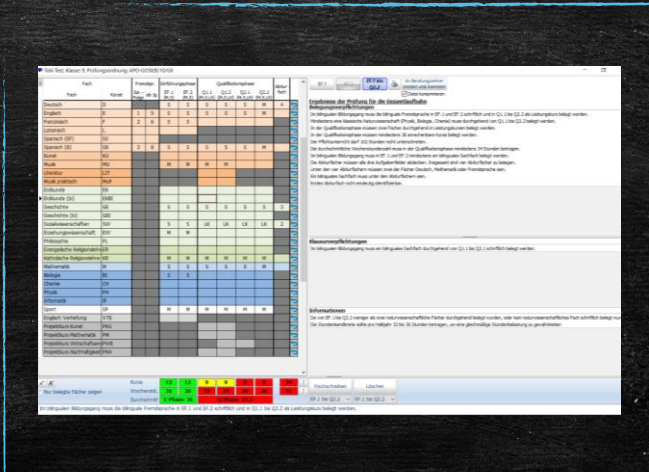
Fach | Kürzel | Fremdsp. | Einführungsphase | Qualifikationsphase | Abitur-fach

| Fach | Kürzel |
|---|---|
| Deutsch | D |
| Englisch | E |
| Französisch | F |
| Lateinisch | L |
| Spanisch (EF) | S0 |
| Spanisch (B) | SB |
| Kunst | KU |
| Musik | MU |
| Literatur | LIT |
| Musik praktisch | MuP |
| Erdkunde | EK |
| Erdkunde (bi) | EKBI |
| Geschichte | GE |
| Geschichte (bi) | GEBI |
| Sozialwissenschaften | SW |
| Erziehungswissenschaft | EW |
| Philosophie | PL |
| Evangelische Religionslehre | ER |
| Katholische Religionslehre | KR |
| Mathematik | M |
| Biologie | BI |
| Chemie | CH |
| Physik | PH |
| Informatik | IF |
| Sport | SP |
| Englisch Vertiefung | VTE |
| Projektkurs Kunst | PKU |
| Projektkurs Mathematik | PM |
| Projektkurs Wirtschaftsenglisch | PWE |
| Projektkurs Nachhaltigkeit | PNA |

Ergebnisse der Prüfung für die Gesamtlaufbahn
Belegungsverpflichtungen

Klausurverpflichtungen

Informationen

Kurse
Stundenzahl
Durchschnitt

Nur belegte Fächer zeigen

Hochschreiben
Löschen